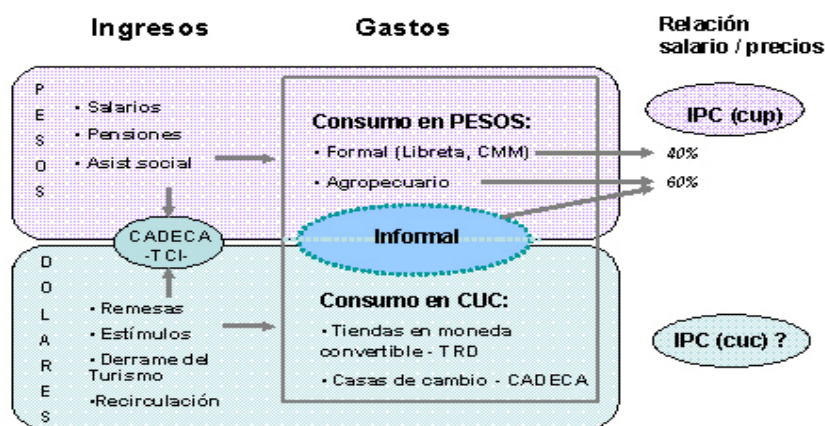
Ingresos

Gastos

Relación salario / precios

P
E
S
O
S

• Salarios
• Pensiones
• Asist social

Consumo en PESOS:
• Formal (Libreta, CMM)
• Agropecuario

IPC (cup)

40%

60%

CADECA -TCI-

Informal

D
O
L
A
R
E
S

• Remesas
• Estímulos
• Derrame del Turismo
•Recirculación

Consumo en CUC:
• Tiendas en moneda convertible - TRD
• Casas de cambio - CADECA

IPC (cuc) ?